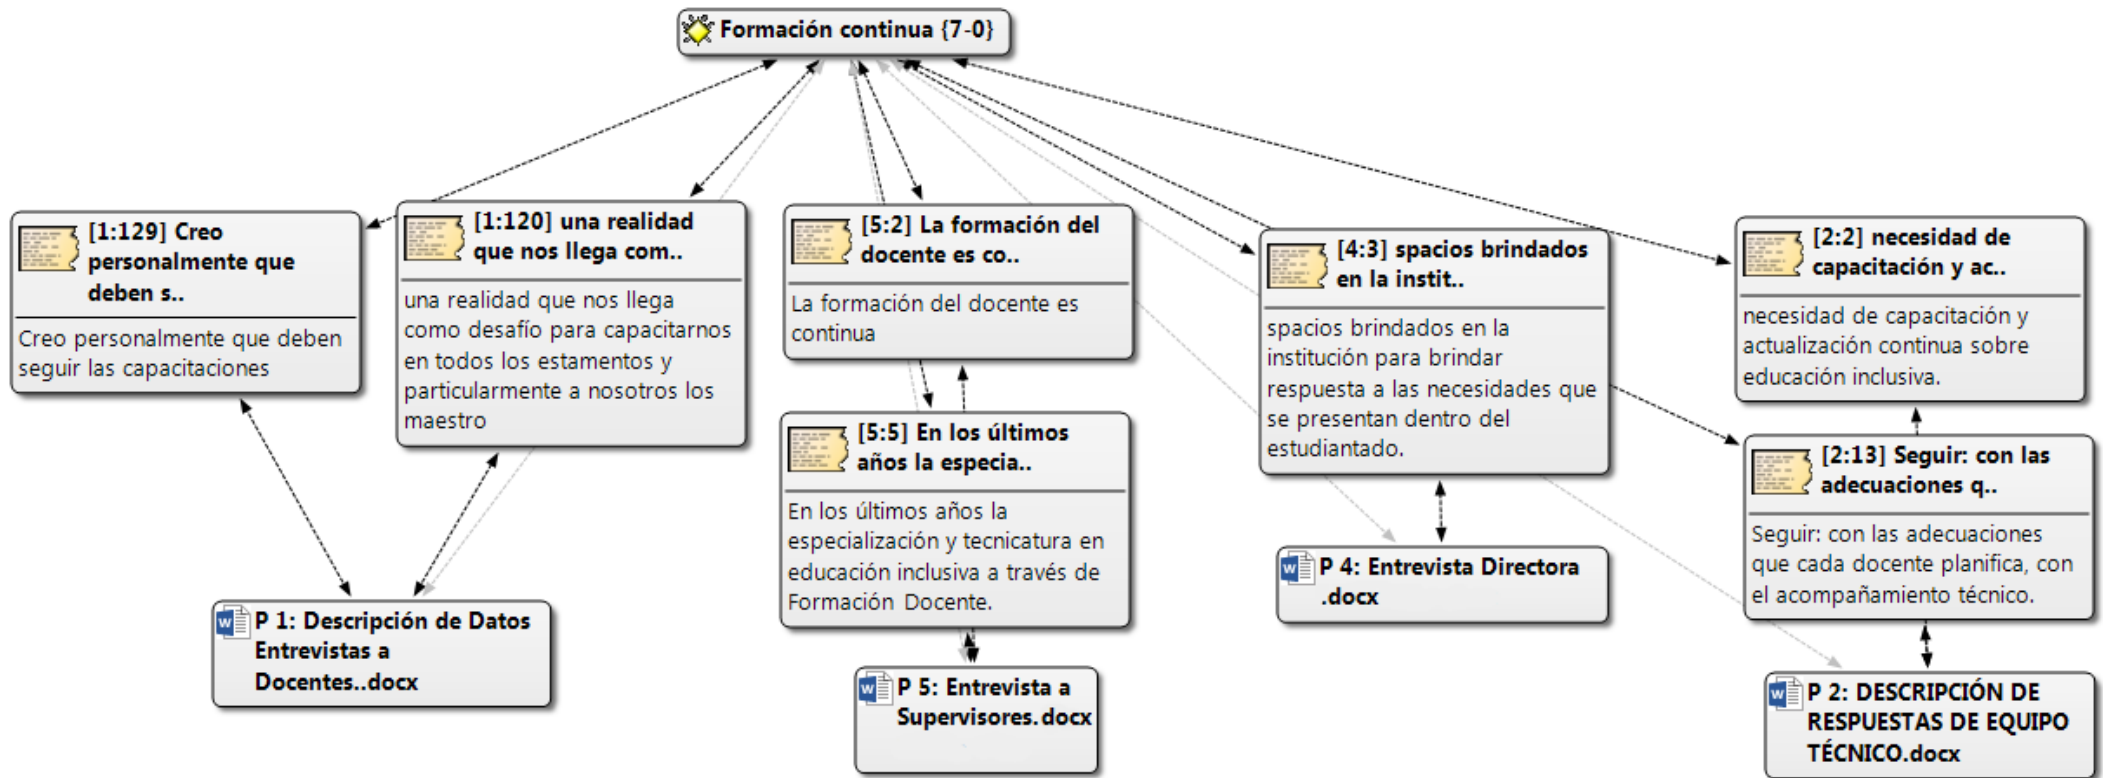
Formación continua {7-0}

[1:129] Creo personalmente que deben s..

Creo personalmente que deben seguir las capacitaciones

[1:120] una realidad que nos llega com..

una realidad que nos llega como desafío para capacitarnos en todos los estamentos y particularmente a nosotros los maestro

[5:2] La formación del docente es co..

La formación del docente es continua

[4:3] spacios brindados en la instit..

spacios brindados en la institución para brindar respuesta a las necesidades que se presentan dentro del estudiantado.

[2:2] necesidad de capacitación y ac..

necesidad de capacitación y actualización continua sobre educación inclusiva.

[5:5] En los últimos años la especia..

En los últimos años la especialización y tecnicatura en educación inclusiva a través de Formación Docente.

[2:13] Seguir: con las adecuaciones q..

Seguir: con las adecuaciones que cada docente planifica, con el acompañamiento técnico.

P 4: Entrevista Directora .docx

P 1: Descripción de Datos Entrevistas a Docentes..docx

P 5: Entrevista a Supervisores.docx

P 2: DESCRIPCIÓN DE RESPUESTAS DE EQUIPO TÉCNICO.docx